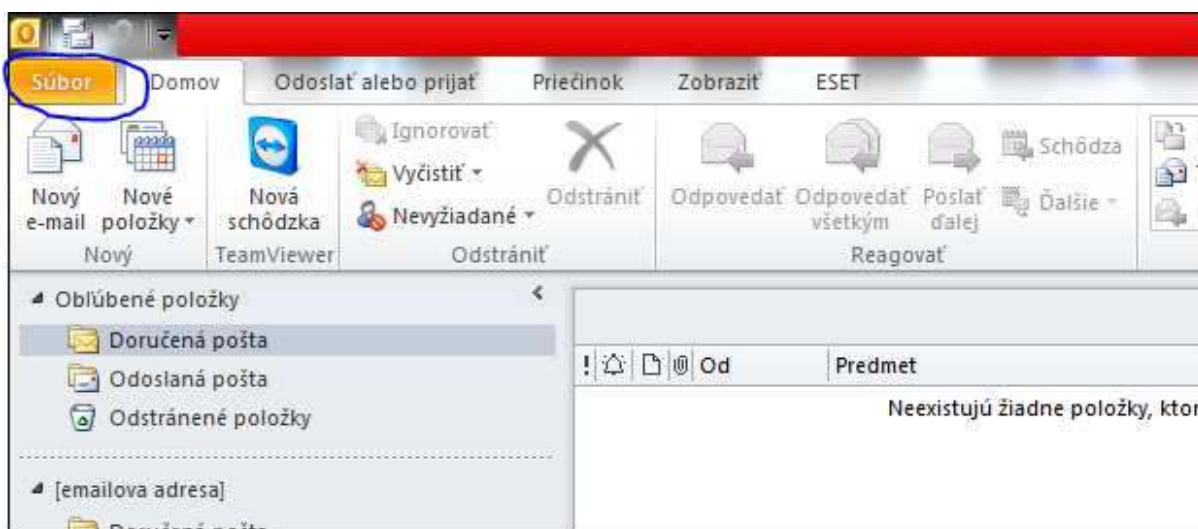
Súbor
Domov
Odoslať alebo prijať
Priečinok
Zobraziť
ESET

Nový e-mail
Nové položky
Nový

Nová schôdzka
TeamViewer

Ignorovať
Vyčistiť
Nevyžiadané
Odstrániť
Odstrániť

Odpovedať
Odpovedať všetkým
Poslať ďalej
Schôdza
Ďalšie
Reagovať

Obľúbené položky
Doručená pošta
Odoslaná pošta
Odstránené položky

[emailova adresa]
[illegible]

Od
Predmet
Neexistujú žiadne položky, ktor